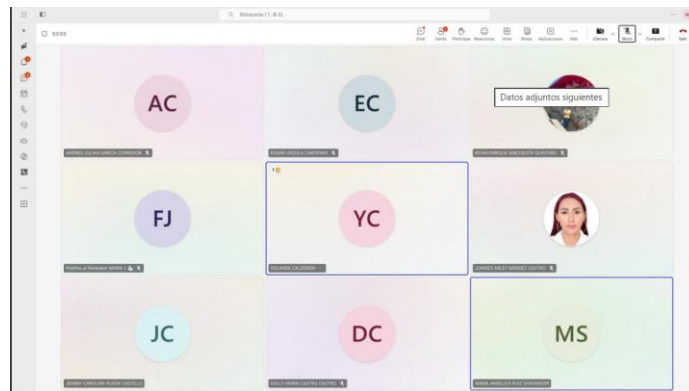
Búsqueda (Ctrl+E)

53:03

Chat Gente Participar Reaccionar Vista Notas Aplicaciones Más Cámara Micro Compartir Salir

AC

ANDRES JULIAN GARCIA CORREDOR

EC

EDGAR URZOLA CARDENAS

Datos adjuntos siguientes

KEVIN ENRIQUE ANCIZATEGUI QUINTERO

FJ

Fisiñas jz fonoalex MARIA J

YC

YOLANDA CALDERON

JOHISES ARLEY MENDEZ CASTRO

JC

JENNIFF CAROLINA RUEDA CASTILLO

DC

DOLLY MARIA CASTRO CASTRO

MS

MARIA ANGELICA RUIZ SANTANDER